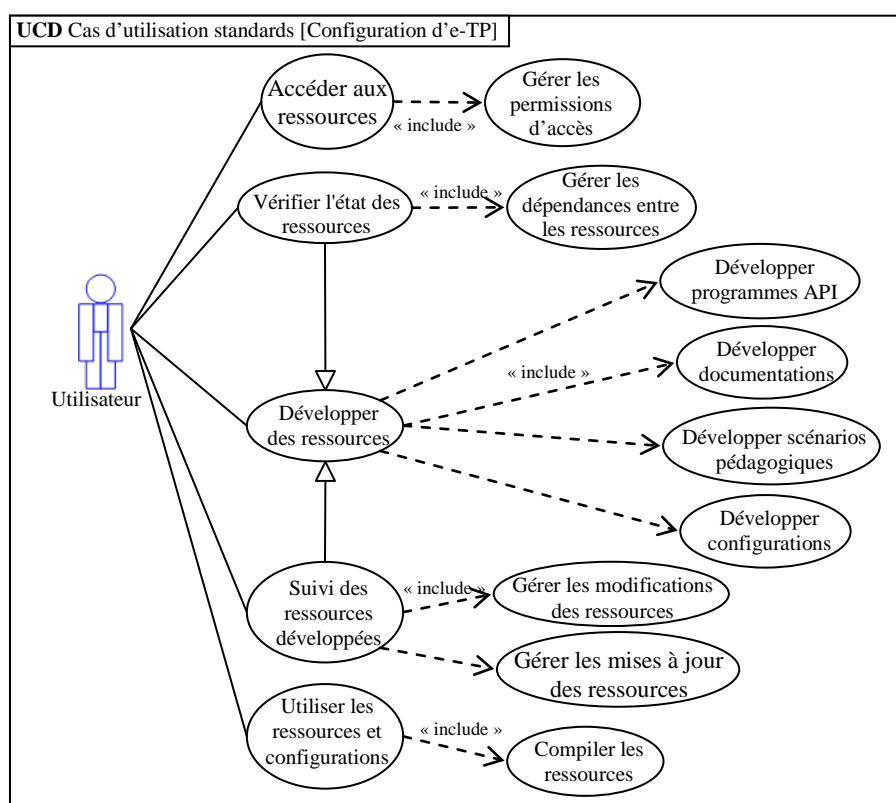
**UCD** Cas d'utilisation standards [Configuration d'e-TP]

Accéder aux ressources

« include »

Gérer les permissions d'accès

Vérifier l'état des ressources

« include »

Gérer les dépendances entre les ressources

Utilisateur

Développer programmes API

« include »

Développer documentations

Développer des ressources

Développer scénarios pédagogiques

Développer configurations

Suivi des ressources développées

« include »

Gérer les modifications des ressources

Gérer les mises à jour des ressources

Utiliser les ressources et configurations

« include »

Compiler les ressources